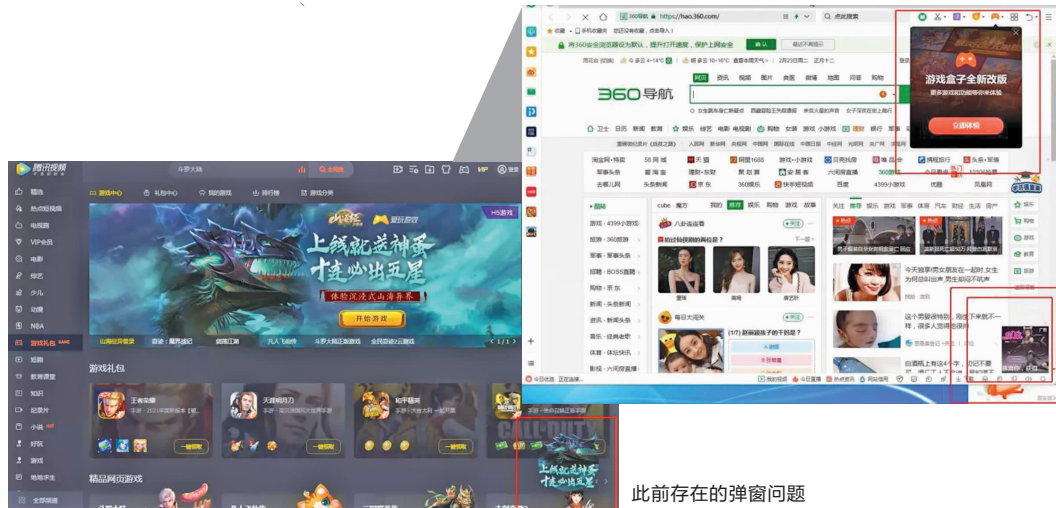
腾讯视频

游戏中心　礼包中心　我的游戏　排行榜　游戏分类

精选
热点短视频
电视剧
VIP会员
电影
综艺
少儿
动漫
NBA
游戏礼包
短剧
教育课堂
知识
纪录片
小说
好玩
游戏
他他求生
全部频道

上线就送神兽
十连必出五星
体验沉浸式山海异界
开始游戏

游戏礼包
王者荣耀
天涯明月刀
和平精英
一键领取

精品网页游戏

360导航
https://hao.360.com/

游戏盒子全新改版
更多游戏和功能等你来体验
立即体验

网页　资讯　视频　图片　良医　微博　地图　问答　购物

cobe　魔方　推荐　娱乐　军事　游戏　故事

八卦速看

每日大揭秘

今日优选

此前存在的弹窗问题